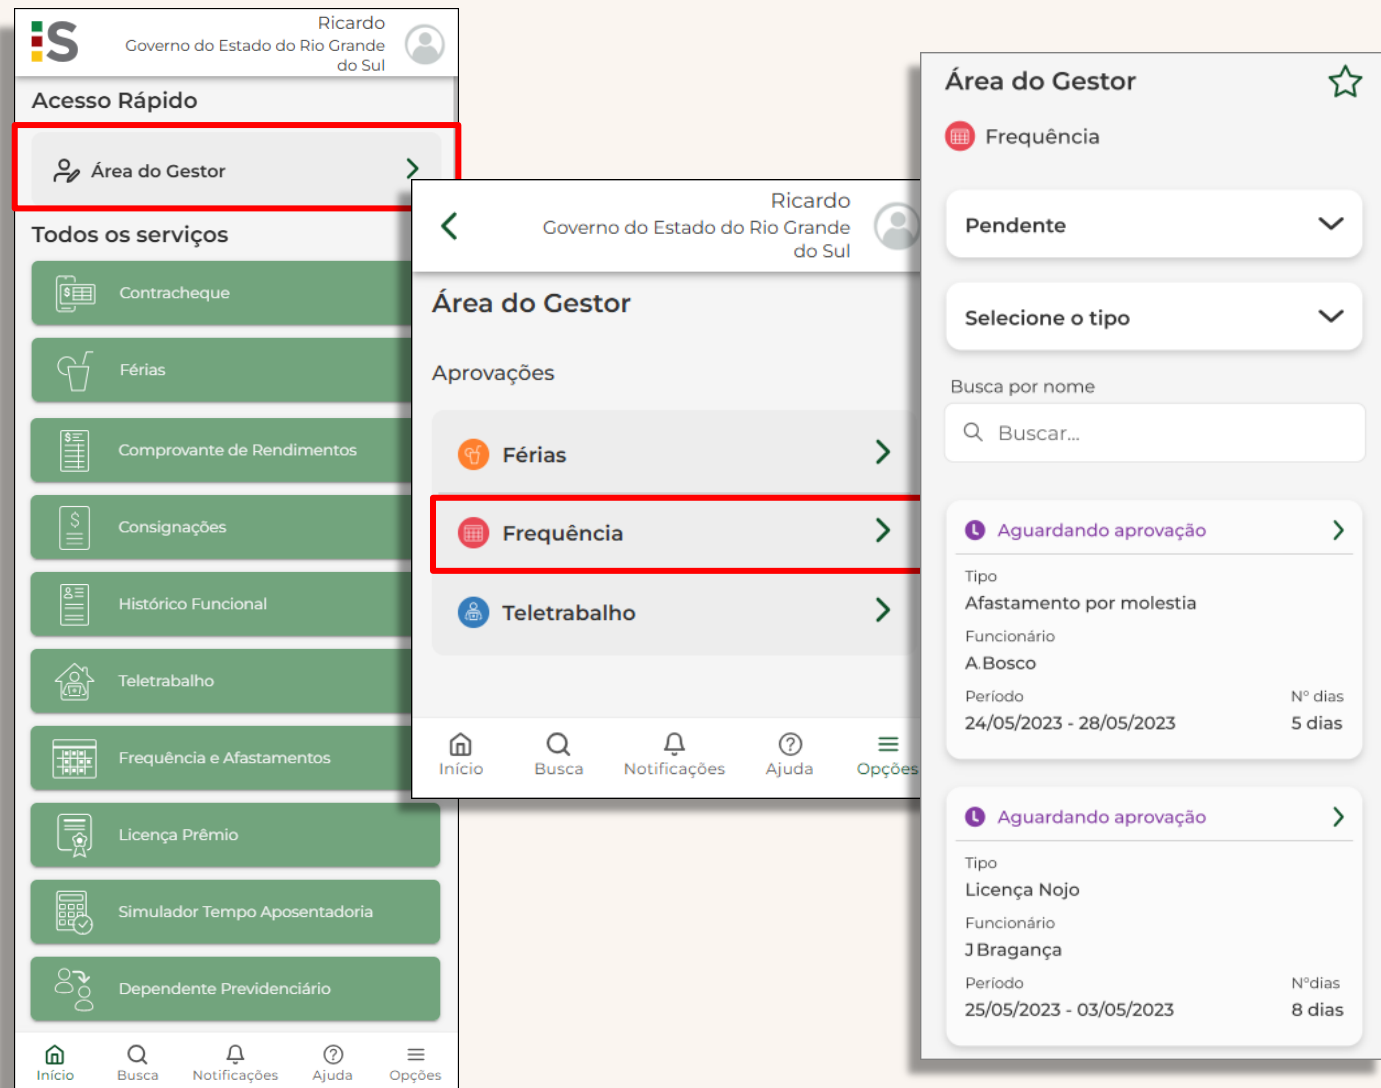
S

Ricardo
Governo do Estado do Rio Grande do Sul

Acesso Rápido

Área do Gestor

Todos os serviços

Contracheque

Férias

Comprovante de Rendimentos

Consignações

Histórico Funcional

Teletrabalho

Frequência e Afastamentos

Licença Prêmio

Simulador Tempo Aposentadoria

Dependente Previdenciário

Início Busca Notificações Ajuda Opções

Ricardo
Governo do Estado do Rio Grande do Sul

Área do Gestor

Aprovações

Férias

Frequência

Teletrabalho

Início Busca Notificações Ajuda Opções

Área do Gestor

Frequência

Pendente

Selecione o tipo

Busca por nome

Buscar...

Aguardando aprovação

Tipo
Afastamento por molestia

Funcionário
A.Bosco

Período
24/05/2023 - 28/05/2023

Nº dias
5 dias

Aguardando aprovação

Tipo
Licença Nojo

Funcionário
J Bragança

Período
25/05/2023 - 03/05/2023

Nºdias
8 dias